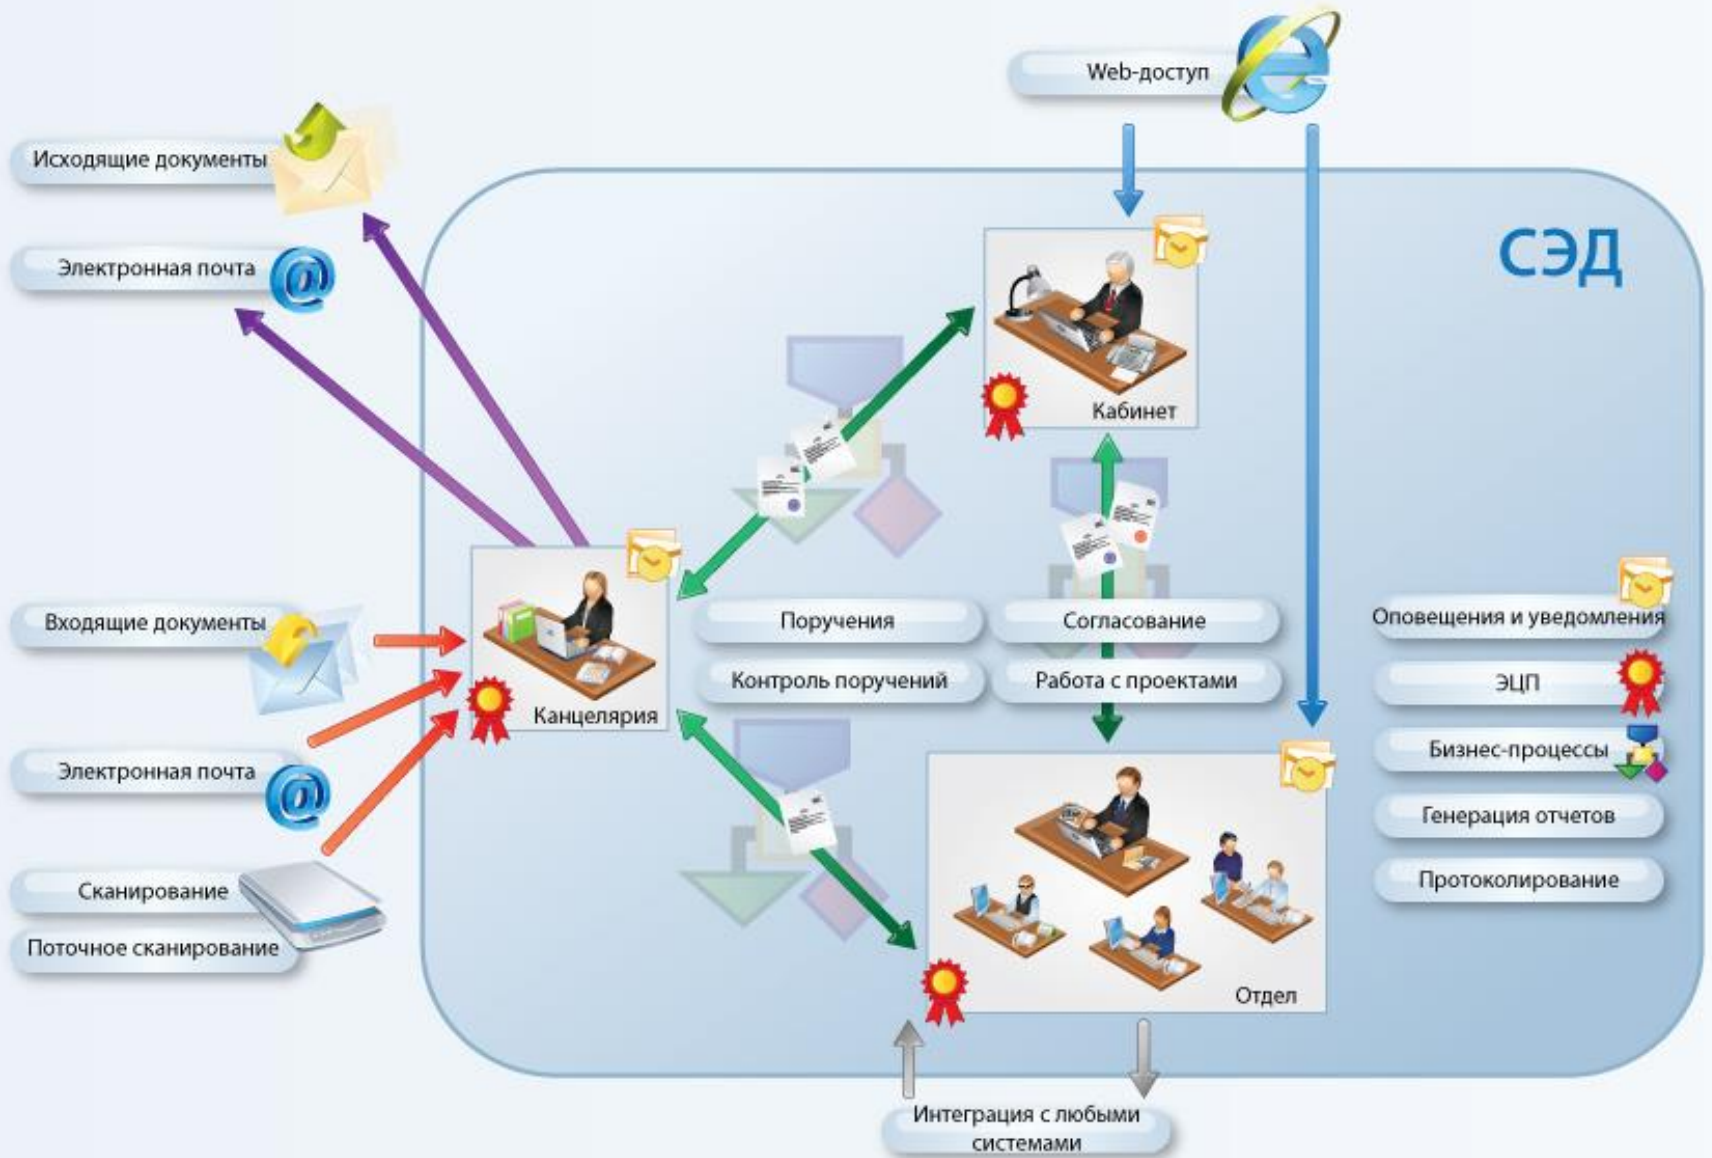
Web-доступ

Исходящие документы

Электронная почта

СЭД

Кабинет

Входящие документы

Канцелярия

Поручения

Согласование

Контроль поручений

Работа с проектами

Оповещения и уведомления

ЭЦП

Бизнес-процессы

Генерация отчетов

Протоколирование

Электронная почта

Сканирование

Поточное сканирование

Отдел

Интеграция с любыми системами